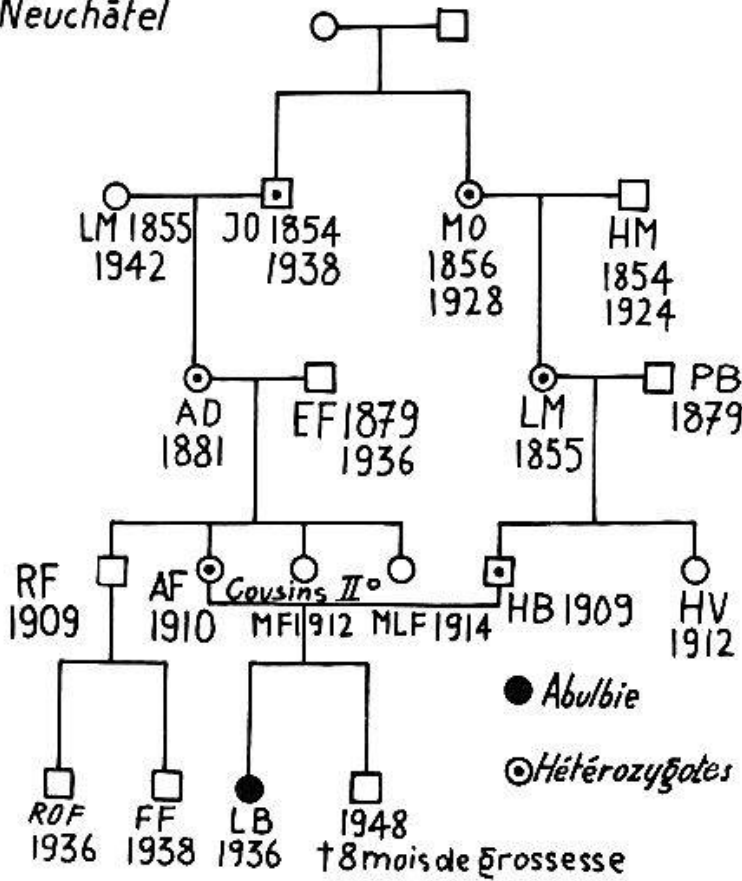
Neuchâtel

LM 1855 1942
JO 1854 1938
MO 1856 1928
HM 1854 1924

AD 1881
EF 1879 1936
LM 1855
PB 1879

RF 1909
AF 1910
Cousins II°
MF 1912
MLF 1914
HB 1909
HV 1912

Abulbie

Hétérozygotes

ROF 1936
FF 1938
LB 1936
1948 †8 mois de grossesse